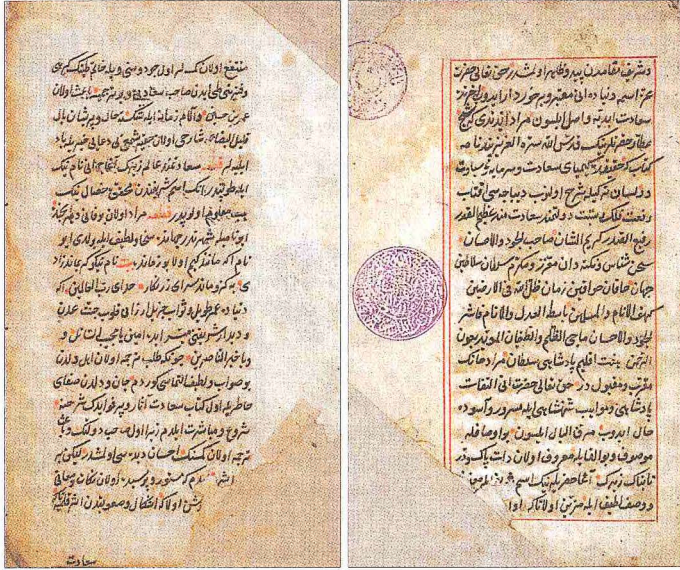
منتفع اولان کیمسه لر اولوجود دینی و بلکه حاتم طائی کبی کرم و شجاعتده علی بن ابی طالب کبی صاحب سعادت و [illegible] اولان عمر بن عبد العزیز و آلتی زمانه ایله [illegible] فاضل و پریشان حال قیلی البضاعه شارحی اولان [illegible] شیخی دعاکی حضرتیه ابتدا ایله لر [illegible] سعادتمند عالم زیرکی کتابخانه لرینه تاخیر ایله ایلدیلیر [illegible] آنکه ایسمی کرمندن محقق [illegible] ایکیسی بیت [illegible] اولوب ایرر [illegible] مراد اولان بو حافظ ... ابو اعظم شهیر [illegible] ... سخن و لطیفه ایله و یا یاری ابو نام اکثر حافظ کیم اوله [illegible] تام تکلیف کیم جان ... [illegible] حوای ... عاشق ...

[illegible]

سعادت